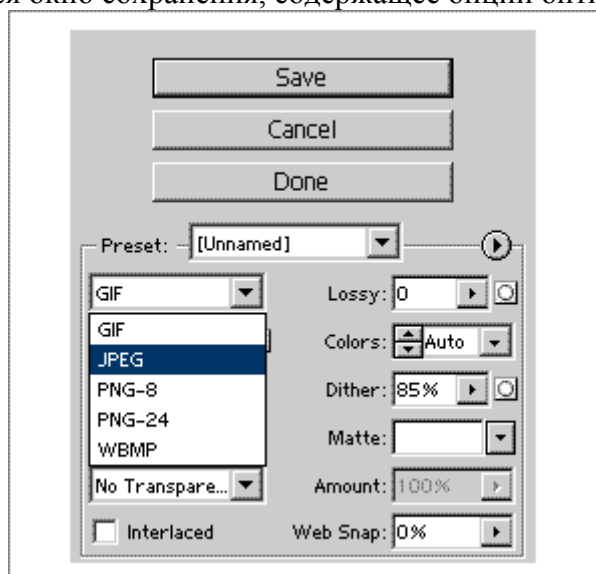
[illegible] окно сохранения, содержащее опции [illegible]

Save

Cancel

Done

Preset: [Unnamed]

GIF

GIF
JPEG
PNG-8
PNG-24
WBMP

No Transpare...

Interlaced

Lossy: 0

Colors: Auto

Dither: 85%

Matte:

Amount: 100%

Web Snap: 0%